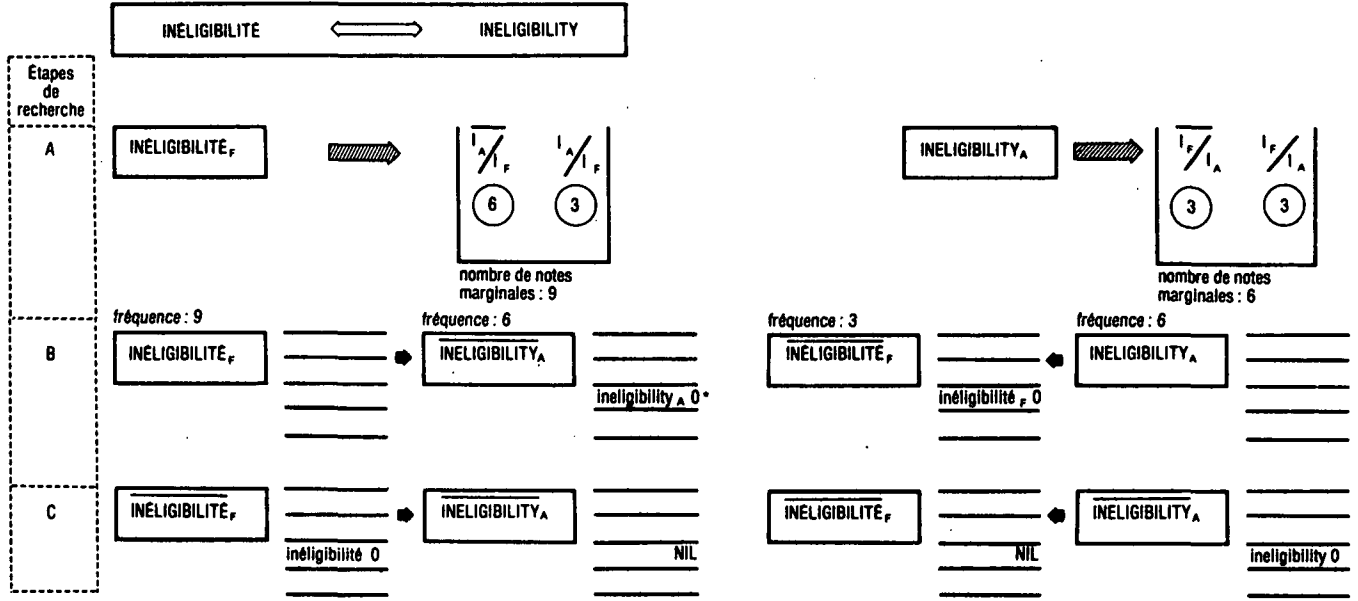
INÉLIGIBILITÉ INELIGIBILITY

Étapes de recherche

A

INÉLIGIBILITÉ$_F$

$\overline{I_A}/I_F$ $I_A/I_F$

6 3

nombre de notes marginales : 9

INELIGIBILITY$_A$

$\overline{I_F}/I_A$ $I_F/I_A$

3 3

nombre de notes marginales : 6

B

fréquence : 9

INÉLIGIBILITÉ$_F$

fréquence : 6

$\overline{\text{INELIGIBILITY}}_A$

ineligibility$_A$ 0*

fréquence : 3

$\overline{\text{INÉLIGIBILITÉ}}_F$

inéligibilité$_F$ 0

fréquence : 6

INELIGIBILITY$_A$

C

$\overline{\text{INÉLIGIBILITÉ}}_F$

inéligibilité 0

$\overline{\text{INELIGIBILITY}}_A$

NIL

$\overline{\text{INÉLIGIBILITÉ}}_F$

NIL

$\overline{\text{INELIGIBILITY}}_A$

ineligibility 0